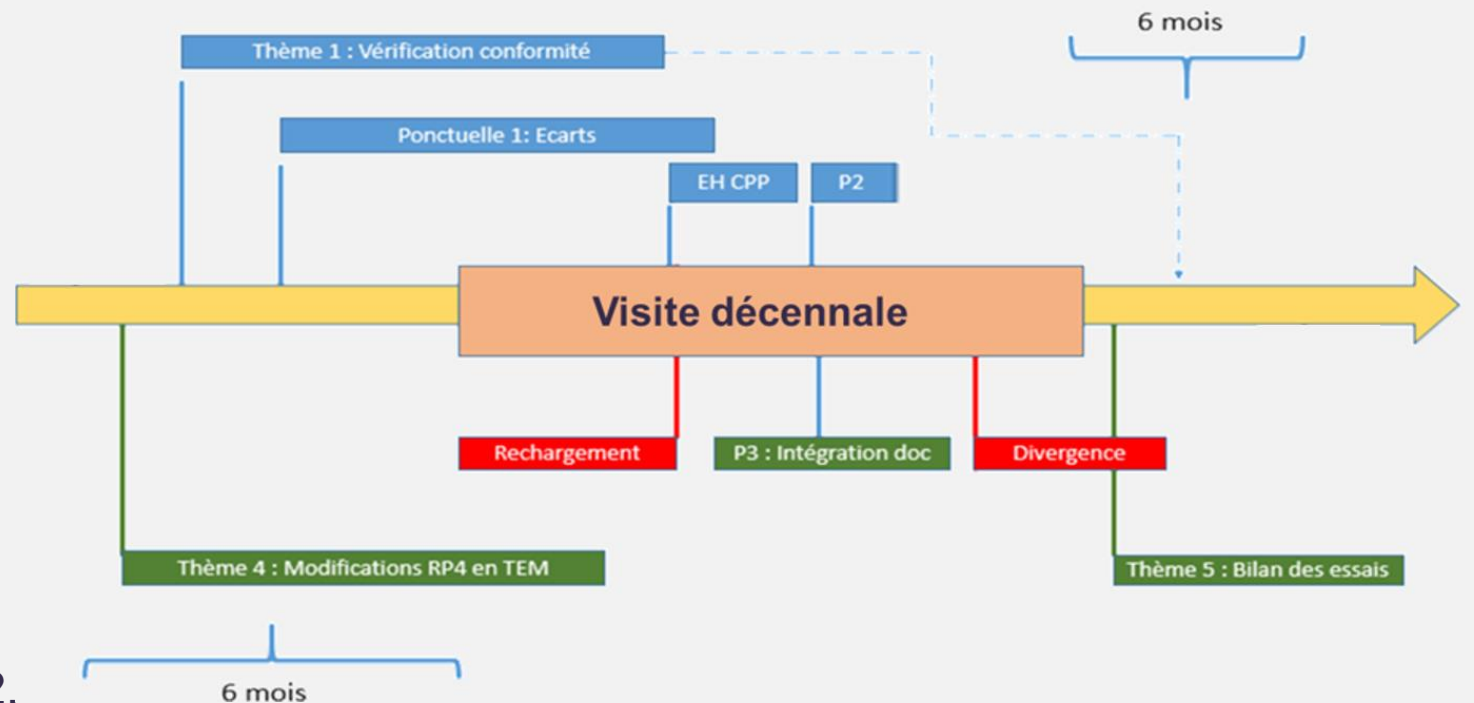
6 mois

Thème 1 : Vérification conformité

Ponctuelle 1: Ecarts

EH CPP

P2

Visite décennale

Rechargement

P3 : Intégration doc

Divergence

Thème 4 : Modifications RP4 en TEM

Thème 5 : Bilan des essais

6 mois